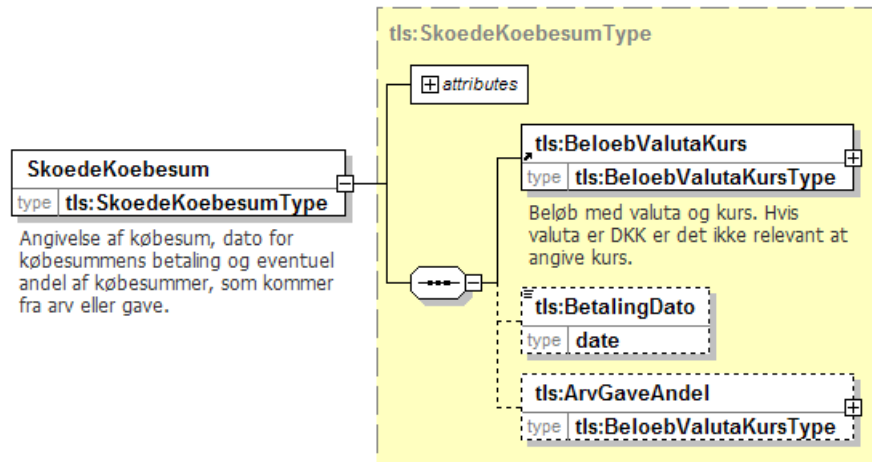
tls:SkoedeKoebesumType

attributes

SkoedeKoebesum
type tls:SkoedeKoebesumType

Angivelse af købesum, dato for købesummens betaling og eventuel andel af købesummer, som kommer fra arv eller gave.

tls:BeloebValutaKurs
type tls:BeloebValutaKursType

Beløb med valuta og kurs. Hvis valuta er DKK er det ikke relevant at angive kurs.

tls:BetalingDato
type date

tls:ArvGaveAndel
type tls:BeloebValutaKursType